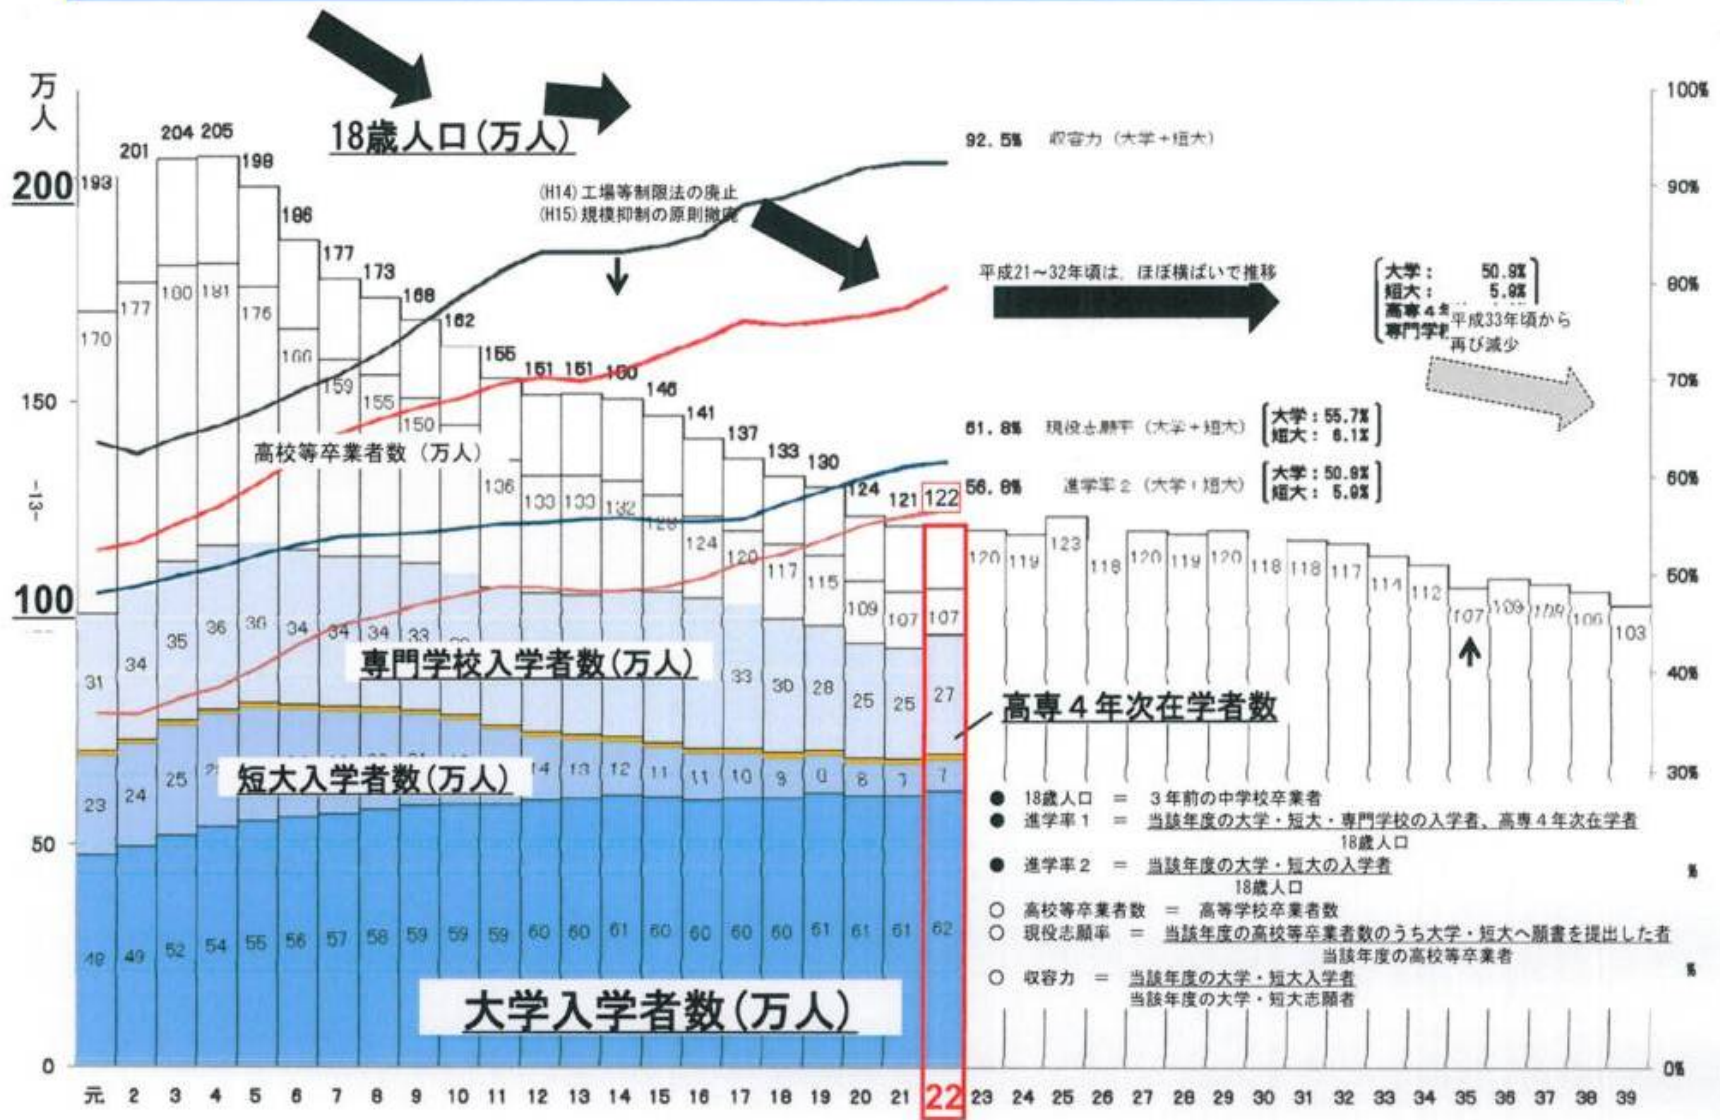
万人

18歳人口（万人）

200
193 201 204 205 198 186 177 173 168 162 155 151 151 150 146 141 137 133 130 124 121 122

170 177 180 181 176 166 159 155 150 136 133 133 132 128 124 120 117 115 109 107 107

(H14) 工場等制限法の廃止
(H15) 規模抑制の原則撤廃

92.5% 収容力（大学＋短大）

平成21～32年頃は、ほぼ横ばいで推移

大学： 50.9%
短大： 5.9%
高専４年
専門学校
平成33年頃から再び減少

150

高校等卒業者数（万人）

61.8% 現役志願率（大学＋短大） 大学：55.7% 短大：6.1%

56.8% 進学率２（大学＋短大） 大学：50.9% 短大：5.9%

-13-

120 119 123 118 120 119 120 118 118 117 114 112 107 109 109 106 103

100

31 34 35 36 36 34 34 34 33 33 30 28 25 25 27

専門学校入学者数（万人）

高専４年次在学者数

23 24 25 短大入学者数（万人） 14 13 12 11 11 10 9 9 8 7 7

● 18歳人口 ＝ ３年前の中学校卒業者
● 進学率１ ＝ $\frac{\text{当該年度の大学・短大・専門学校の入学者、高専４年次在学者}}{\text{18歳人口}}$
● 進学率２ ＝ $\frac{\text{当該年度の大学・短大の入学者}}{\text{18歳人口}}$
○ 高校等卒業者数 ＝ 高等学校卒業者数
○ 現役志願率 ＝ $\frac{\text{当該年度の高校等卒業者数のうち大学・短大へ願書を提出した者}}{\text{当該年度の高校等卒業者}}$
○ 収容力 ＝ $\frac{\text{当該年度の大学・短大入学者}}{\text{当該年度の大学・短大志願者}}$

50

48 49 52 54 55 56 57 58 59 59 59 60 60 61 60 60 60 60 61 61 61 62

大学入学者数（万人）

0

元 2 3 4 5 6 7 8 9 10 11 12 13 14 15 16 17 18 19 20 21 22 23 24 25 26 27 28 29 30 31 32 33 34 35 36 37 38 39

100% 90% 80% 70% 60% 50% 40% 30% % % % 0%